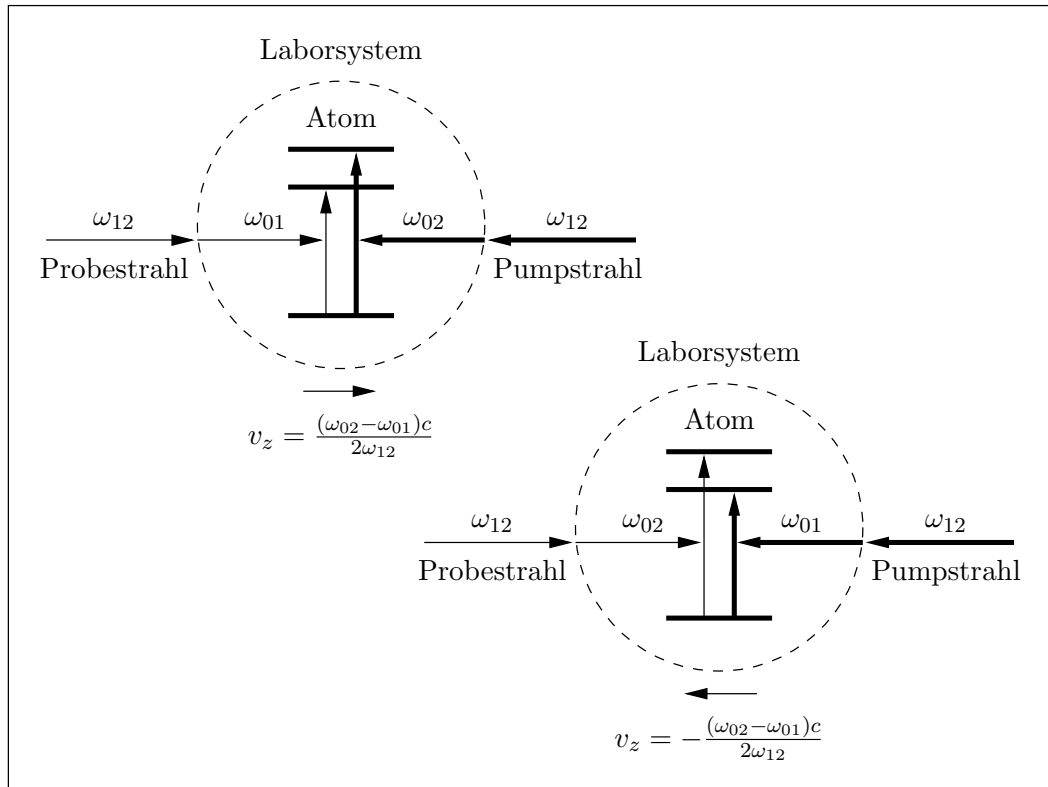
Laborsystem

Atom

$\omega_{12}$ $\omega_{01}$ $\omega_{02}$ $\omega_{12}$

Probestrahl Pumpstrahl

$v_z = \frac{(\omega_{02}-\omega_{01})c}{2\omega_{12}}$

Laborsystem

Atom

$\omega_{12}$ $\omega_{02}$ $\omega_{01}$ $\omega_{12}$

Probestrahl Pumpstrahl

$v_z = -\frac{(\omega_{02}-\omega_{01})c}{2\omega_{12}}$